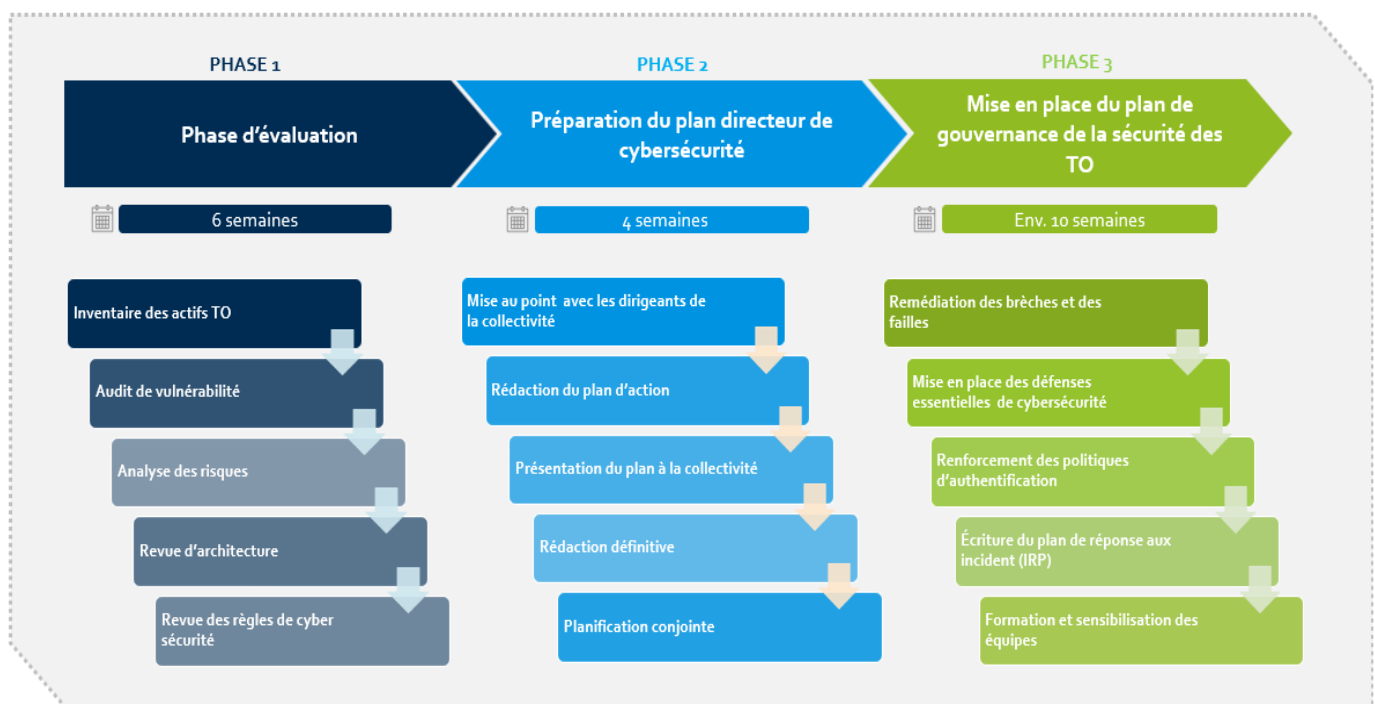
PHASE 1

Phase d'évaluation

6 semaines

Inventaire des actifs TO

Audit de vulnérabilité

Analyse des risques

Revue d'architecture

Revue des règles de cyber sécurité

PHASE 2

Préparation du plan directeur de cybersécurité

4 semaines

Mise au point avec les dirigeants de la collectivité

Rédaction du plan d'action

Présentation du plan à la collectivité

Rédaction définitive

Planification conjointe

PHASE 3

Mise en place du plan de gouvernance de la sécurité des TO

Env. 10 semaines

Remédiation des brèches et des failles

Mise en place des défenses essentielles de cybersécurité

Renforcement des politiques d'authentification

Écriture du plan de réponse aux incident (IRP)

Formation et sensibilisation des équipes